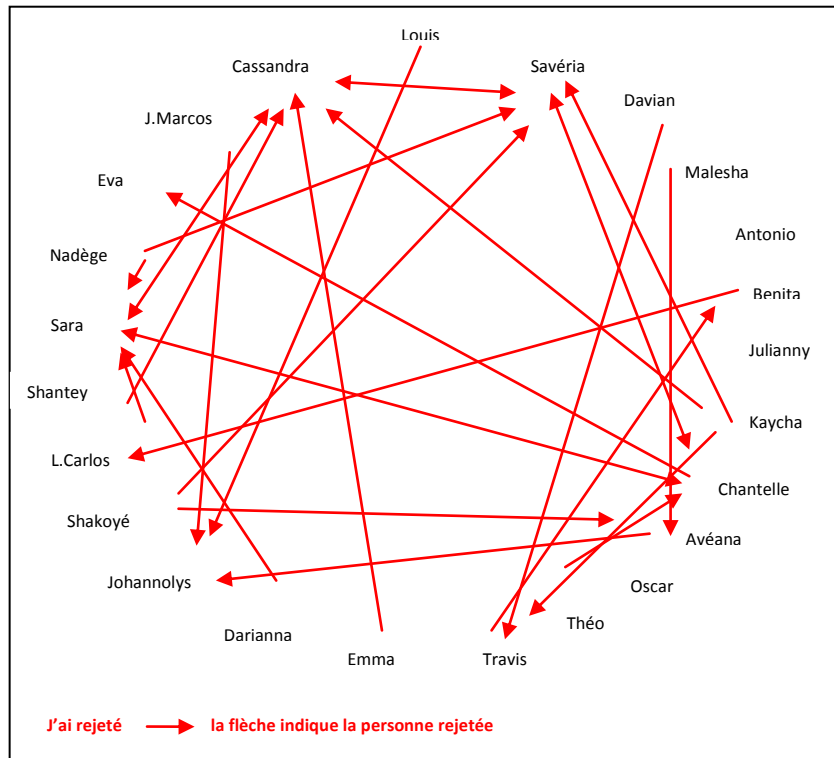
Louis
Cassandra
Savéria
Davian
J.Marcos
Malesha
Eva
Antonio
Nadège
Benita
Sara
Julianny
Shantey
Kaycha
L.Carlos
Chantelle
Shakoyé
Avéana
Johannolys
Oscar
Théo
Darianna
Emma
Travis

J'ai rejeté la flèche indique la personne rejetée